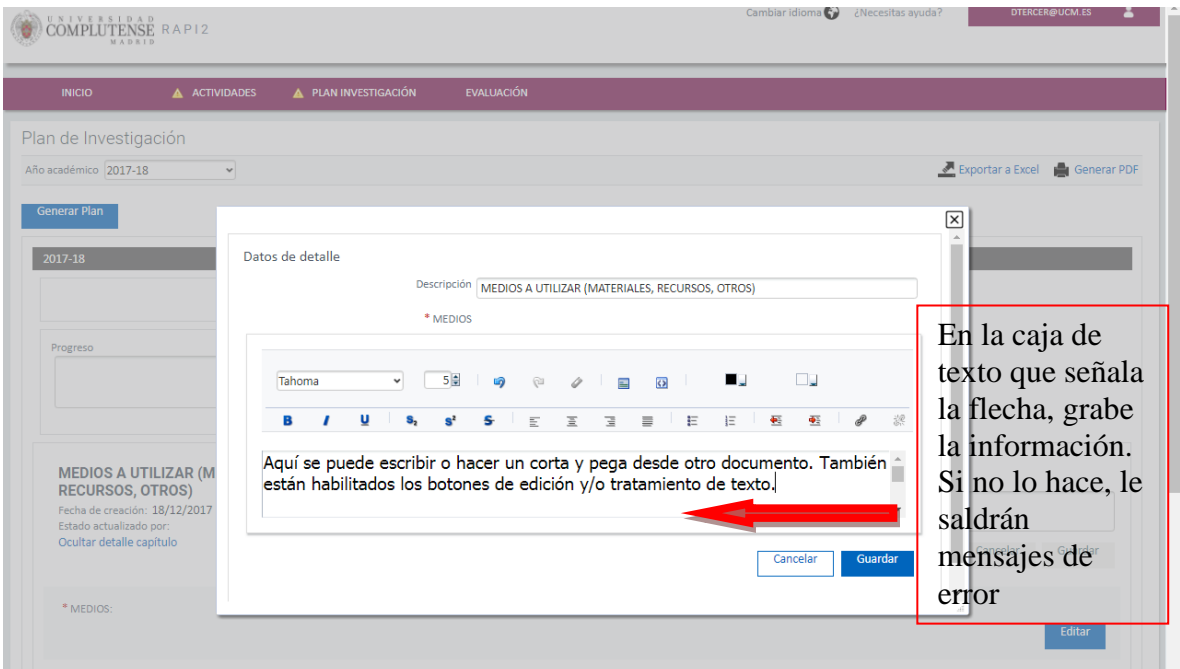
UNIVERSIDAD COMPLUTENSE MADRID RAPI2

Cambiar idioma ¿Necesitas ayuda? DTERCER@UCM.ES

INICIO ACTIVIDADES PLAN INVESTIGACIÓN EVALUACIÓN

Plan de Investigación

Año académico 2017-18

Exportar a Excel Generar PDF

Generar Plan

2017-18

Progreso

MEDIOS A UTILIZAR (M RECURSOS, OTROS)
Fecha de creación: 18/12/2017
Estado actualizado por:
Ocultar detalle capítulo

* MEDIOS:

Editar

Datos de detalle

Descripción MEDIOS A UTILIZAR (MATERIALES, RECURSOS, OTROS)

* MEDIOS

Tahoma 5

B I U

Aquí se puede escribir o hacer un corta y pega desde otro documento. También están habilitados los botones de edición y/o tratamiento de texto.

Cancelar Guardar

En la caja de texto que señala la flecha, grabe la información. Si no lo hace, le saldrán mensajes de error